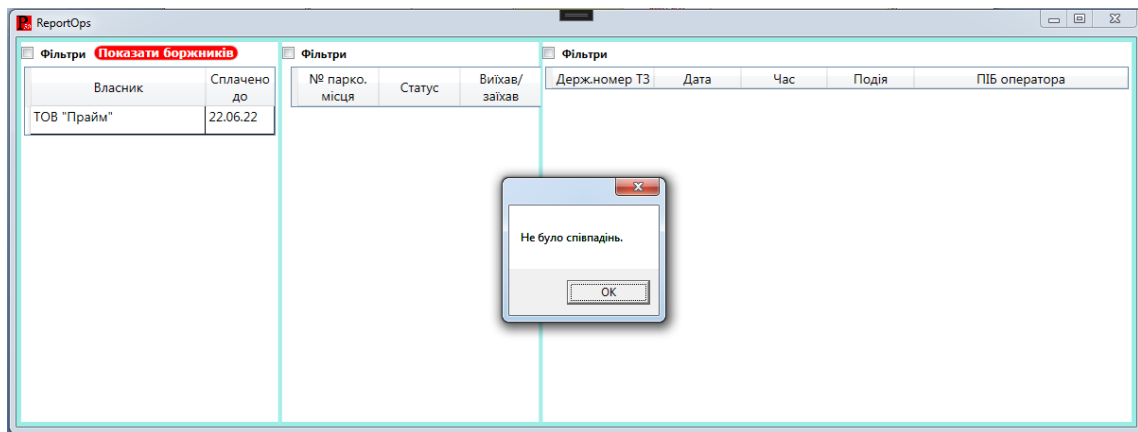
ReportOps

Фільтри Показати боржників

| Власник | Сплачено до |
|---|---|
| ТОВ "Прайм" | 22.06.22 |

Фільтри

| № парко. місця | Статус | Виїхав/заїхав |
|---|---|---|

Фільтри

| Держ.номер ТЗ | Дата | Час | Подія | ПІБ оператора |
|---|---|---|---|---|

Не було співпадінь.

OK